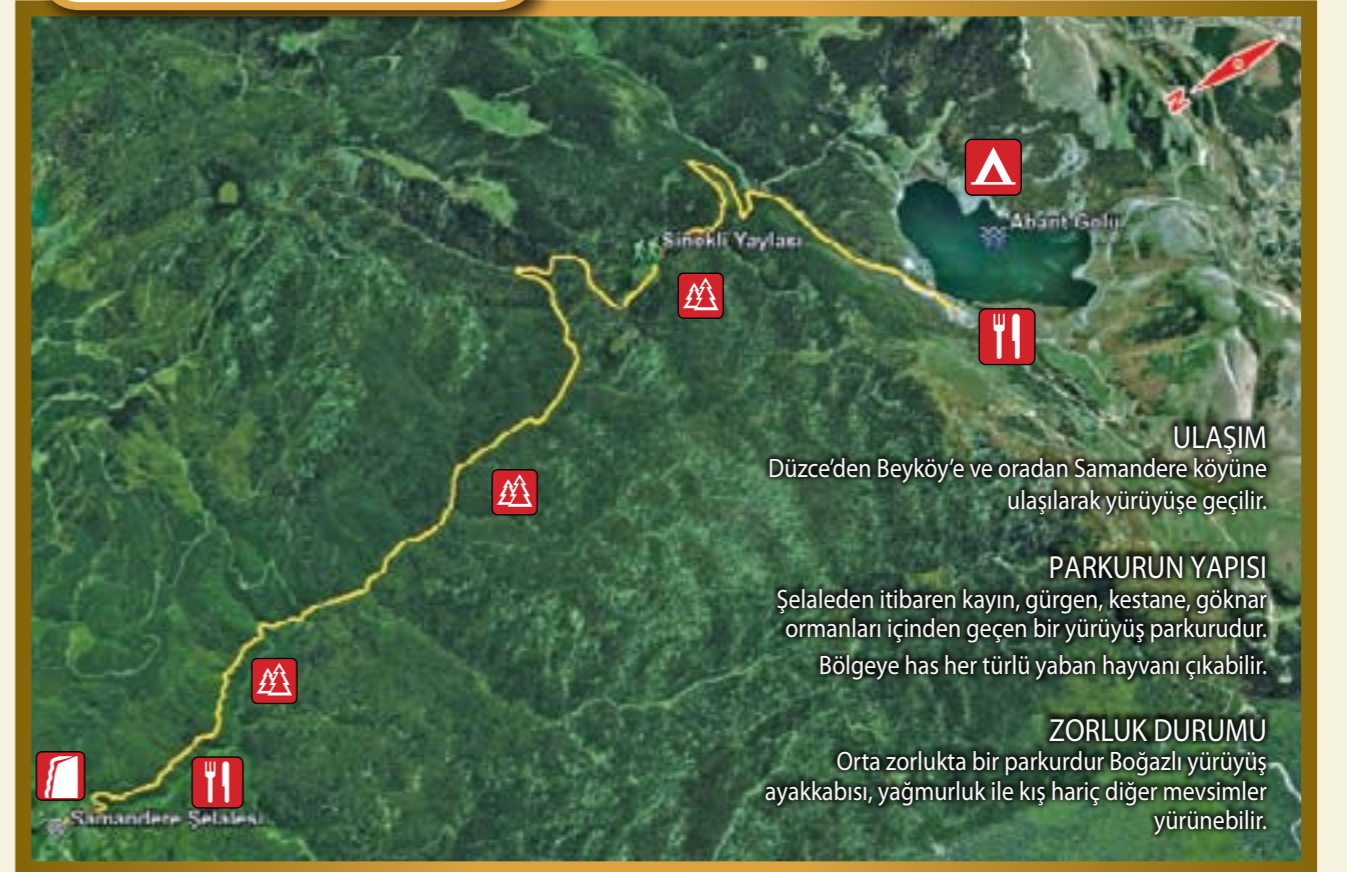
N

Abant Gölü

Sinekli Yaylası

Samandere Şelalesi

ULAŞIM
Düzce'den Beyköy'e ve oradan Samandere köyüne ulaşılarak yürüyüşe geçilir.

PARKURUN YAPISI
Şelaleden itibaren kayın, gürgen, kestane, göknar ormanları içinden geçen bir yürüyüş parkurudur.

Bölgeye has her türlü yaban hayvanı çıkabilir.

ZORLUK DURUMU
Orta zorlukta bir parkurdur Boğazlı yürüyüş ayakkabısı, yağmurluk ile kış hariç diğer mevsimler yürünebilir.